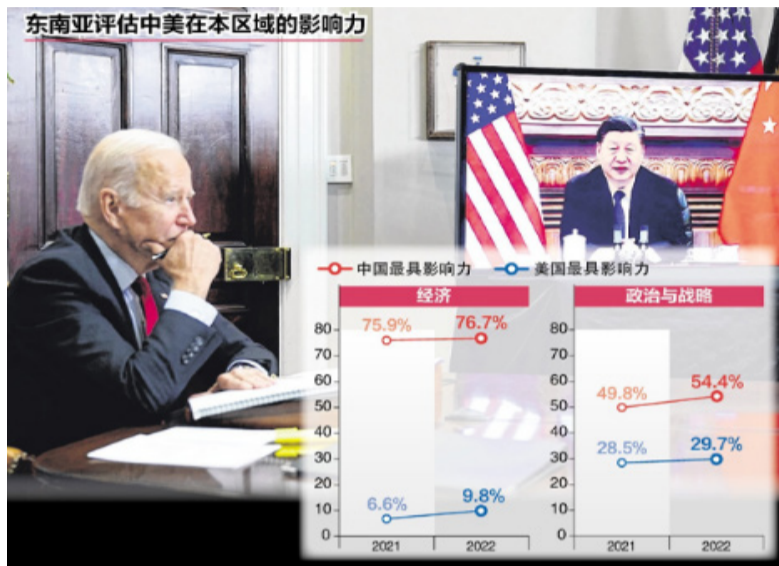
东南亚评估中美在本区域的影响力

中国最具影响力　美国最具影响力

经济

| | 2021 | 2022 |
|---|---|---|
| 中国最具影响力 | 75.9% | 76.7% |
| 美国最具影响力 | 6.6% | 9.8% |

80 70 60 50 40 30 20 10 0

政治与战略

| | 2021 | 2022 |
|---|---|---|
| 中国最具影响力 | 49.8% | 54.4% |
| 美国最具影响力 | 28.5% | 29.7% |

80 70 60 50 40 30 20 10 0